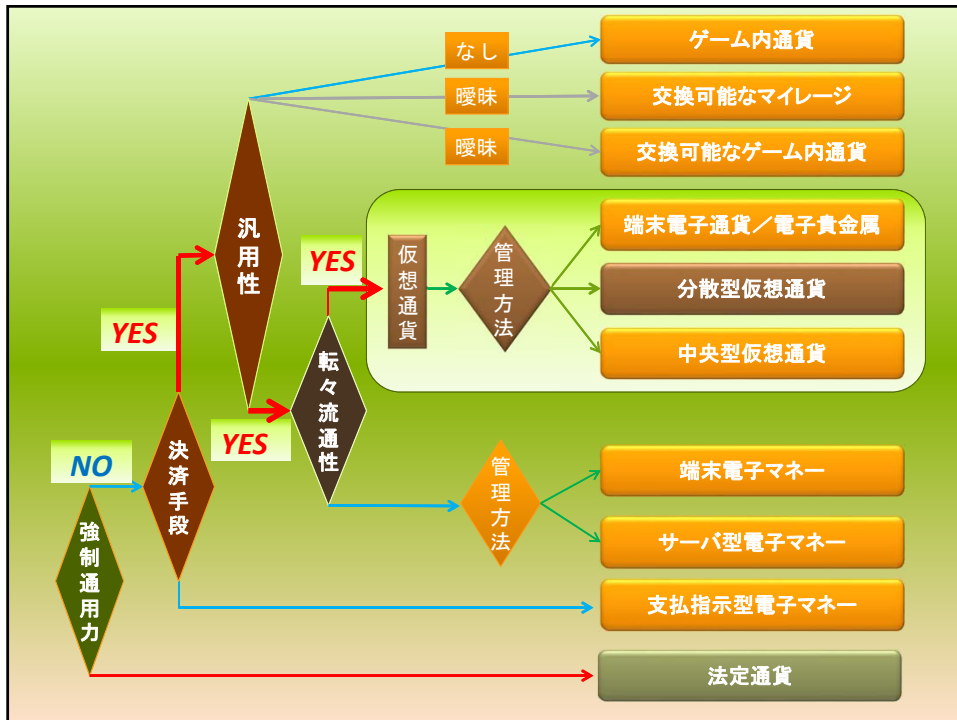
なし

ゲーム内通貨

曖昧

交換可能なマイレージ

曖昧

交換可能なゲーム内通貨

汎用性

YES

仮想通貨

管理方法

端末電子通貨／電子貴金属

分散型仮想通貨

中央型仮想通貨

YES

転々流通性

YES

NO

決済手段

強制通用力

管理方法

端末電子マネー

サーバ型電子マネー

支払指示型電子マネー

法定通貨